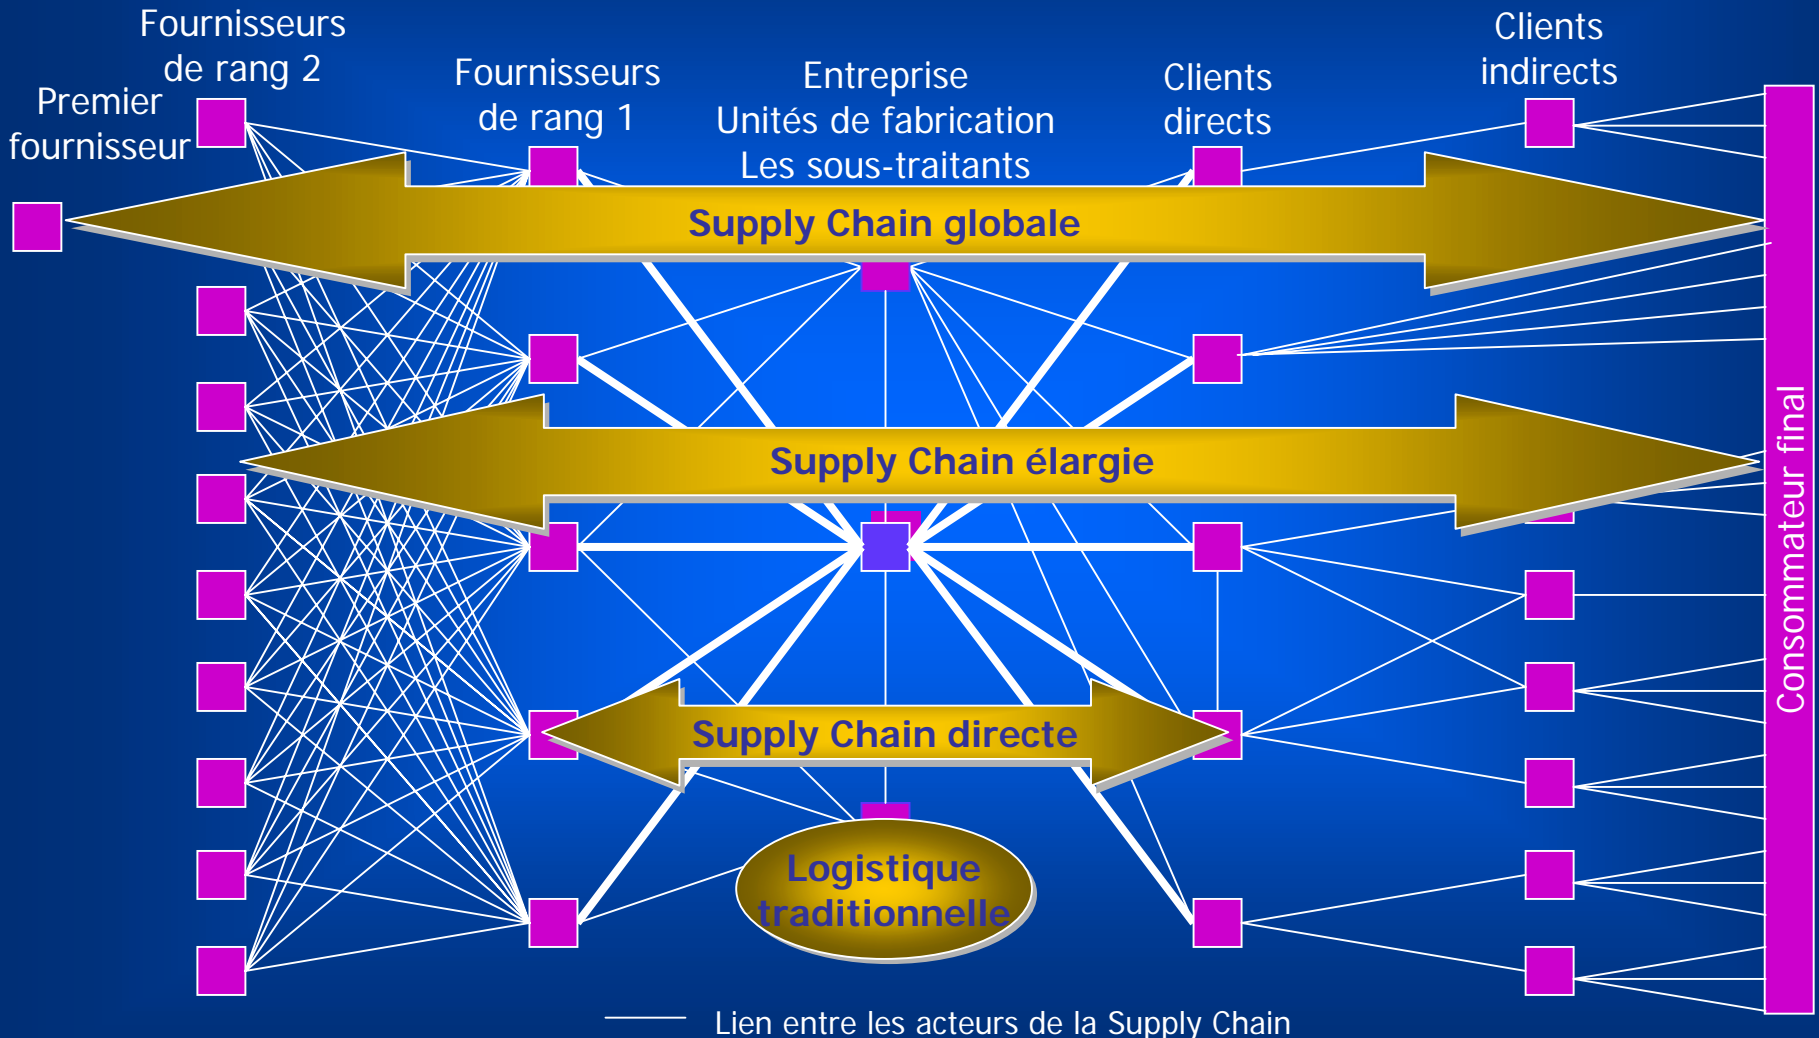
Fournisseurs de rang 2

Premier fournisseur

Fournisseurs de rang 1

Entreprise
Unités de fabrication
Les sous-traitants

Clients directs

Clients indirects

Supply Chain globale

Supply Chain élargie

Supply Chain directe

Logistique traditionnelle

Consommateur final

Lien entre les acteurs de la Supply Chain